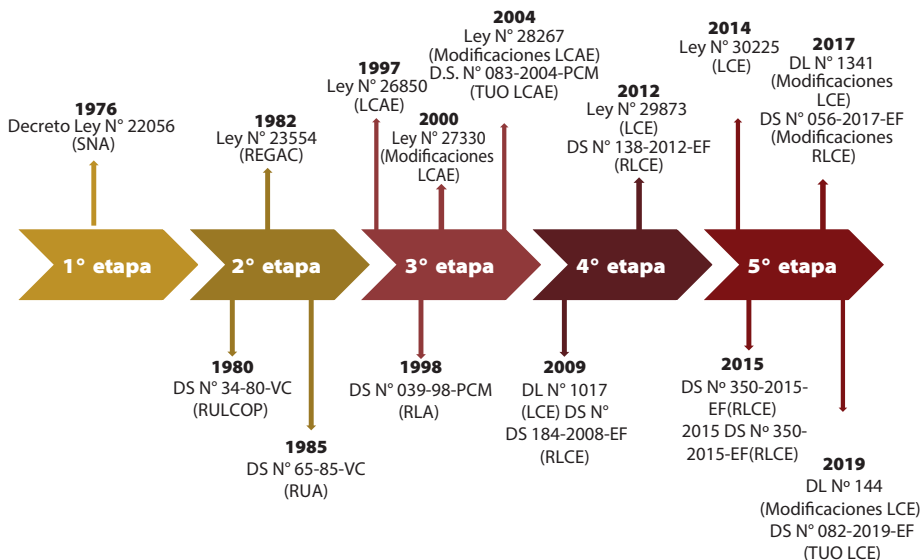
1976
Decreto Ley N° 22056
(SNA)

1982
Ley N° 23554
(REGAC)

1997
Ley N° 26850
(LCAE)

2000
Ley N° 27330
(Modificaciones LCAE)

2004
Ley N° 28267
(Modificaciones LCAE)
D.S. N° 083-2004-PCM
(TUO LCAE)

2012
Ley N° 29873
(LCE)
DS N° 138-2012-EF
(RLCE)

2014
Ley N° 30225
(LCE)

2017
DL N° 1341
(Modificaciones LCE)
DS N° 056-2017-EF
(Modificaciones RLCE)

1° etapa

2° etapa

3° etapa

4° etapa

5° etapa

1980
DS N° 34-80-VC
(RULCOP)

1985
DS N° 65-85-VC
(RUA)

1998
DS N° 039-98-PCM
(RLA)

2009
DL N° 1017
(LCE) DS N°
DS 184-2008-EF
(RLCE)

2015
DS Nº 350-2015-EF(RLCE)
2015 DS Nº 350-2015-EF(RLCE)

2019
DL Nº 144
(Modificaciones LCE)
DS N° 082-2019-EF
(TUO LCE)